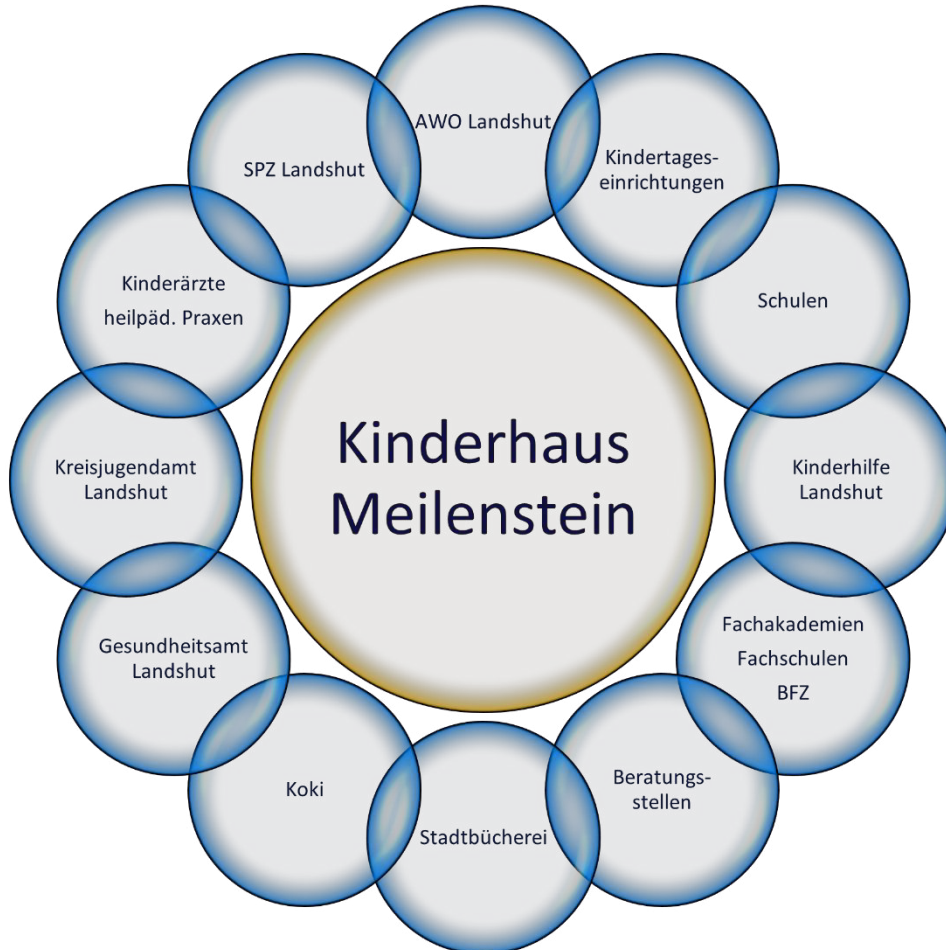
Kinderhaus Meilenstein

AWO Landshut

Kindertageseinrichtungen

Schulen

Kinderhilfe Landshut

Fachakademien
Fachschulen
BFZ

Beratungsstellen

Stadtbücherei

Koki

Gesundheitsamt Landshut

Kreisjugendamt Landshut

Kinderärzte
heilpäd. Praxen

SPZ Landshut